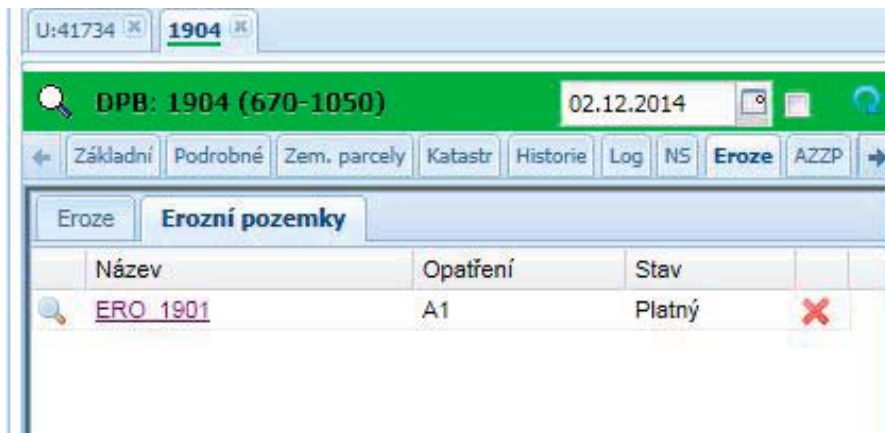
U:41734 1904

DPB: 1904 (670-1050)

02.12.2014

Základní | Podrobné | Zem. parcely | Katastr | Historie | Log | NS | Eroze | AZZP

Eroze | Erozní pozemky

| Název | Opatření | Stav |
|---|---|---|
| ERO_1901 | A1 | Platný |